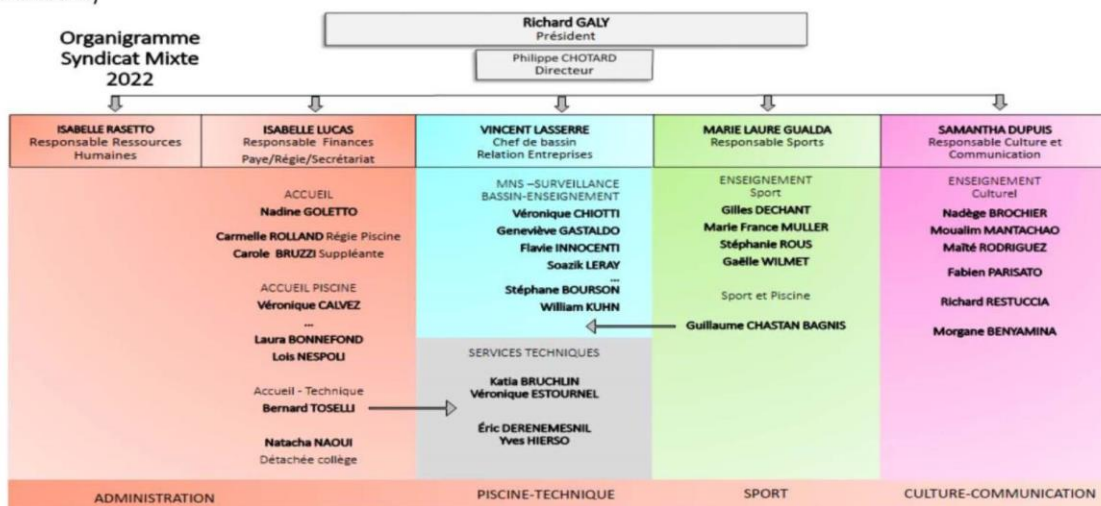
Organigramme Syndicat Mixte 2022

Richard GALY
Président

Philippe CHOTARD
Directeur

ISABELLE RASETTO
Responsable Ressources Humaines

ISABELLE LUCAS
Responsable Finances
Paye/Régie/Secrétariat

ACCUEIL
Nadine GOLETTO

Carmelle ROLLAND Régie Piscine
Carole BRUZZI Suppléante

ACCUEIL PISCINE
Véronique CALVEZ
...
Laura BONNEFOND
Lois NESPOLI

Accueil - Technique
Bernard TOSELLI

Natacha NAOUI
Détachée collège

VINCENT LASSERRE
Chef de bassin
Relation Entreprises

MNS –SURVEILLANCE BASSIN-ENSEIGNEMENT
Véronique CHIOTTI
Geneviève GASTALDO
Flavie INNOCENTI
Soazik LERAY
...
Stéphane BOURSON
William KUHN

SERVICES TECHNIQUES
Katia BRUCHLIN
Véronique ESTOURNEL

Éric DERENEMESNIL
Yves HIERSO

MARIE LAURE GUALDA
Responsable Sports

ENSEIGNEMENT
Sport
Gilles DECHANT
Marie France MULLER
Stéphanie ROUS
Gaëlle WILMET

Sport et Piscine
Guillaume CHASTAN BAGNIS

SAMANTHA DUPUIS
Responsable Culture et Communication

ENSEIGNEMENT
Culturel
Nadège BROCHIER
Moualim MANTACHAO
Maïté RODRIGUEZ

Fabien PARISATO

Richard RESTUCCIA

Morgane BENYAMINA

ADMINISTRATION

PISCINE-TECHNIQUE

SPORT

CULTURE-COMMUNICATION